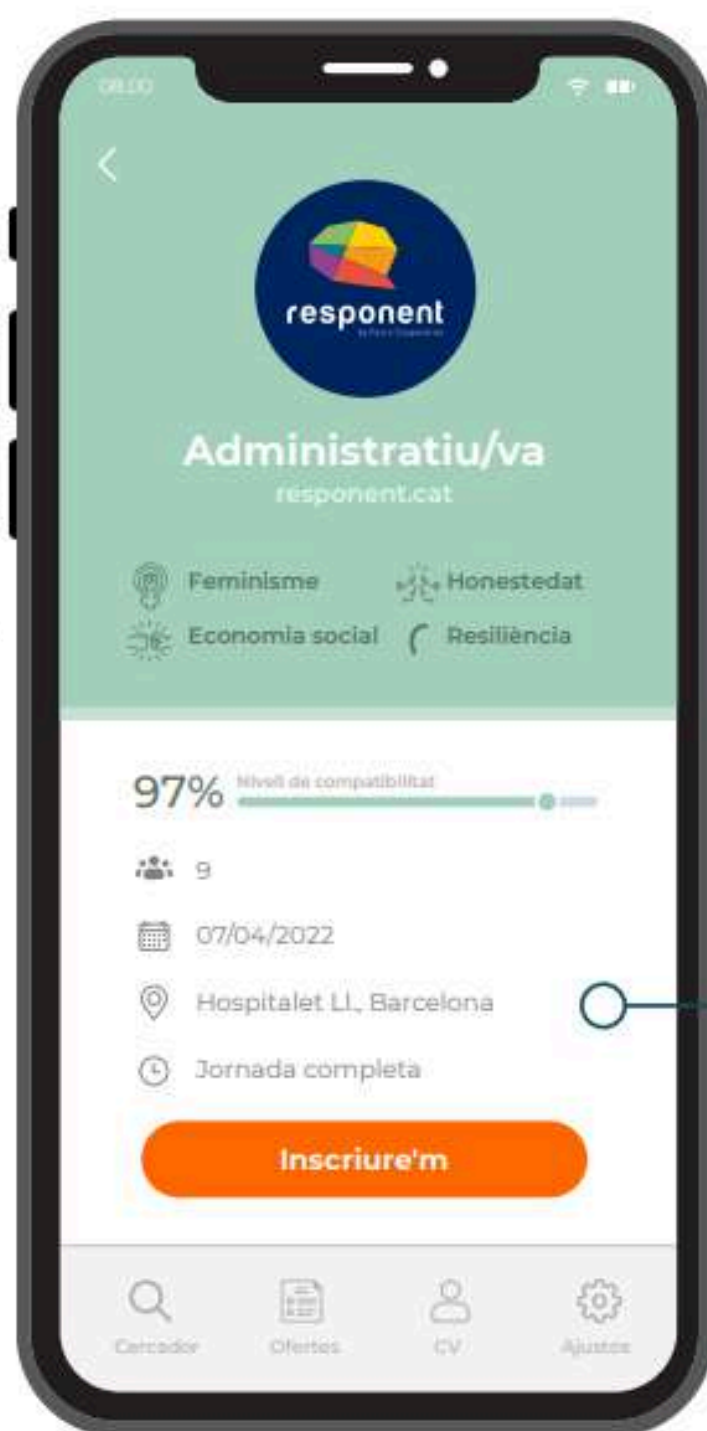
08:00

<

responent

Administratiu/va
responent.cat

Feminisme
Honestedat
Economia social
Resiliència

97% Nivell de compatibilitat

9

07/04/2022

Hospitalet Ll, Barcelona

Jornada completa

Inscriure'm

Cercador
Ofertes
CV
Ajustos